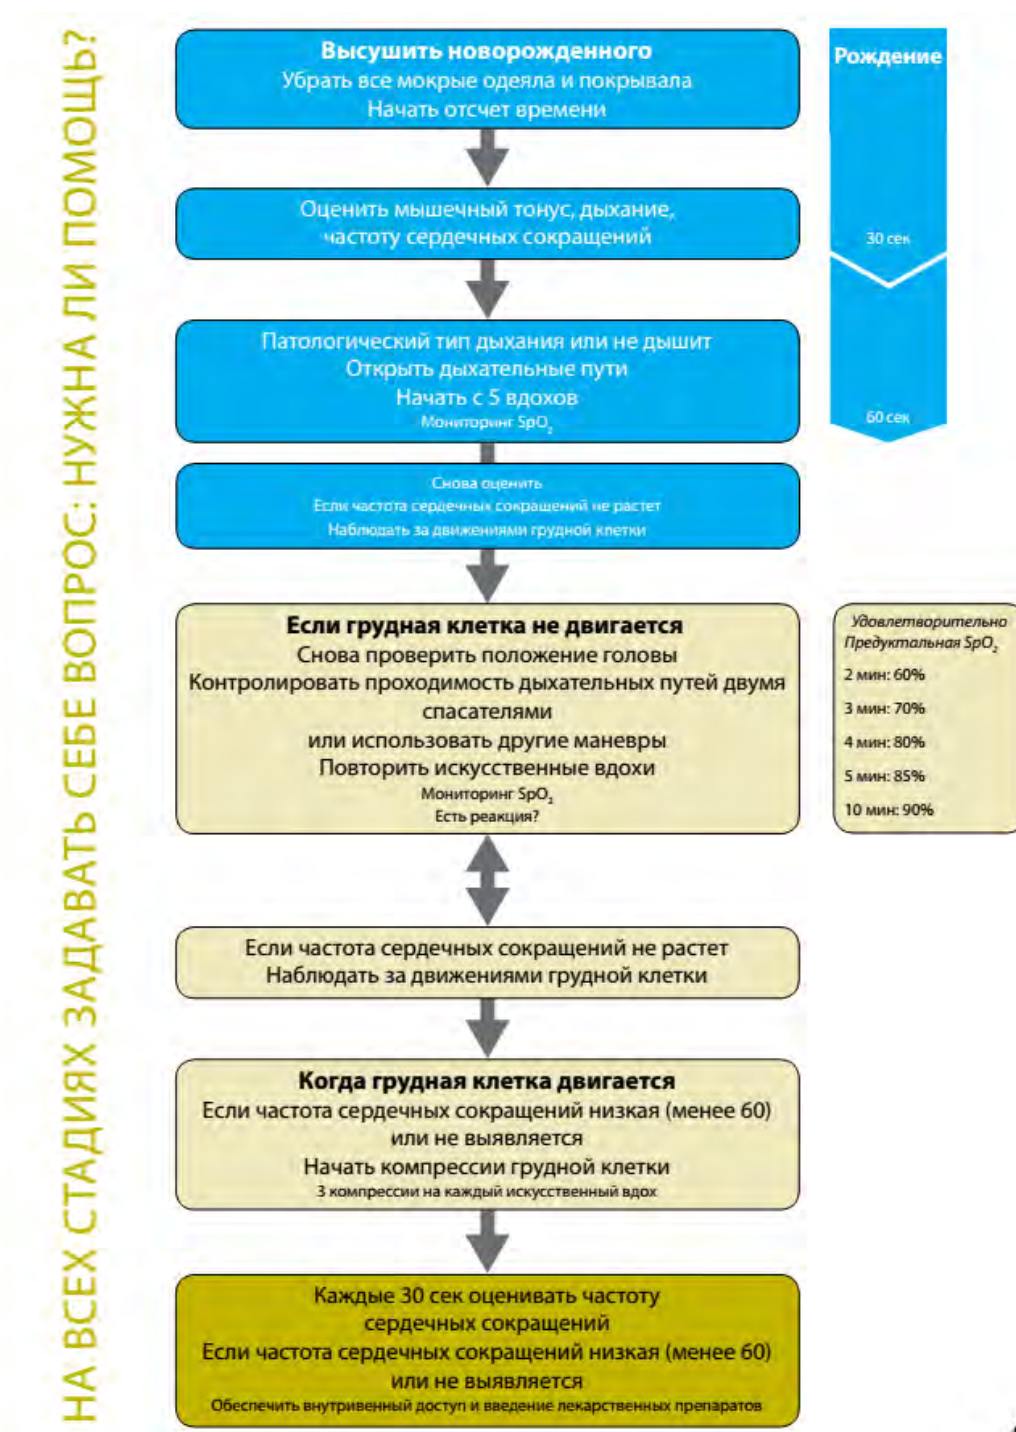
НА ВСЕХ СТАДИЯХ ЗАДАВАТЬ СЕБЕ ВОПРОС: НУЖНА ЛИ ПОМОЩЬ?

Высушить новорожденного
Убрать все мокрые одеяла и покрывала
Начать отсчет времени

Рождение

30 сек

60 сек

Оценить мышечный тонус, дыхание, частоту сердечных сокращений

Патологический тип дыхания или не дышит
Открыть дыхательные пути
Начать с 5 вдохов
Мониторинг $SpO_2$

Снова оценить
Если частота сердечных сокращений не растет
Наблюдать за движениями грудной клетки

Если грудная клетка не двигается
Снова проверить положение головы
Контролировать проходимость дыхательных путей двумя спасателями
или использовать другие маневры
Повторить искусственные вдохи
Мониторинг $SpO_2$
Есть реакция?

Удовлетворительно Предуктальная $SpO_2$
2 мин: 60%
3 мин: 70%
4 мин: 80%
5 мин: 85%
10 мин: 90%

Если частота сердечных сокращений не растет
Наблюдать за движениями грудной клетки

Когда грудная клетка двигается
Если частота сердечных сокращений низкая (менее 60) или не выявляется
Начать компрессии грудной клетки
3 компрессии на каждый искусственный вдох

Каждые 30 сек оценивать частоту сердечных сокращений
Если частота сердечных сокращений низкая (менее 60) или не выявляется
Обеспечить внутривенный доступ и введение лекарственных препаратов